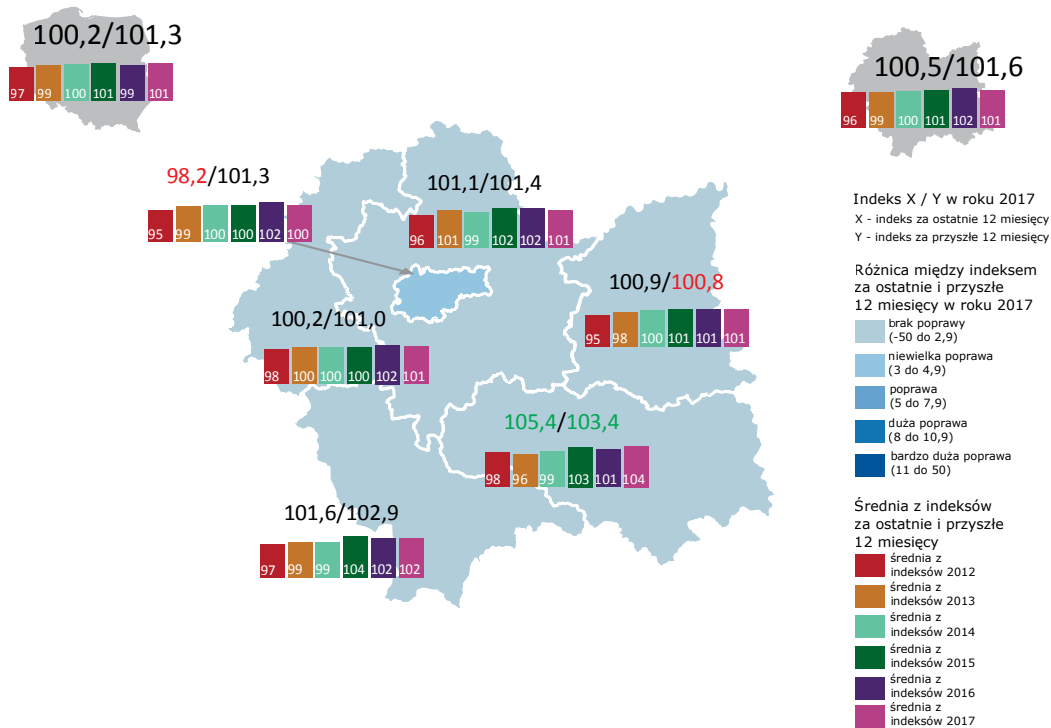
100,2/101,3

97 99 100 101 99 101

100,5/101,6

96 99 100 101 102 101

98,2/101,3

95 99 100 100 102 100

101,1/101,4

96 101 99 102 102 101

100,9/100,8

95 98 100 101 101 101

100,2/101,0

98 100 100 100 102 101

105,4/103,4

98 96 99 103 101 104

101,6/102,9

97 99 99 104 102 102

Indeks X / Y w roku 2017
X - indeks za ostatnie 12 miesięcy
Y - indeks za przyszłe 12 miesięcy

Różnica między indeksem za ostatnie i przyszłe 12 miesięcy w roku 2017
brak poprawy (-50 do 2,9)
niewielka poprawa (3 do 4,9)
poprawa (5 do 7,9)
duża poprawa (8 do 10,9)
bardzo duża poprawa (11 do 50)

Średnia z indeksów za ostatnie i przyszłe 12 miesięcy
średnia z indeksów 2012
średnia z indeksów 2013
średnia z indeksów 2014
średnia z indeksów 2015
średnia z indeksów 2016
średnia z indeksów 2017